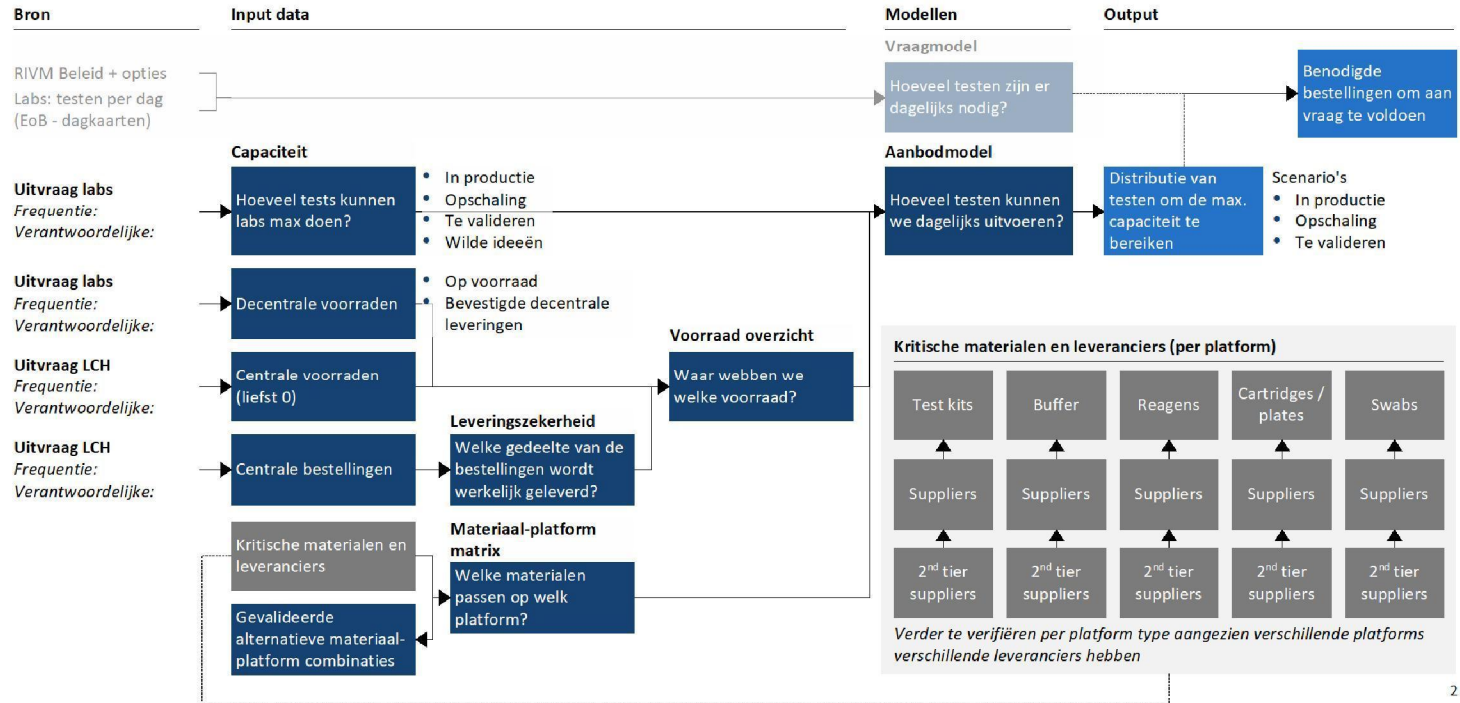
Bron

Input data

Modellen

Output

Vraagmodel

RIVM Beleid + opties
Labs: testen per dag (EoB - dagkaarten)

Hoeveel testen zijn er dagelijks nodig?

Benodigde bestellingen om aan vraag te voldoen

Capaciteit

Aanbodmodel

Uitvraag labs
Frequentie:
Verantwoordelijke:

Hoeveel tests kunnen labs max doen?

- In productie
- Opschaling
- Te valideren
- Wilde ideeën

Hoeveel testen kunnen we dagelijks uitvoeren?

Distributie van testen om de max. capaciteit te bereiken

Scenario's
- In productie
- Opschaling
- Te valideren

Uitvraag labs
Frequentie:
Verantwoordelijke:

Decentrale voorraden

- Op voorraad
- Bevestigde decentrale leveringen

Voorraad overzicht

Uitvraag LCH
Frequentie:
Verantwoordelijke:

Centrale voorraden (liefst 0)

Waar webben we welke voorraad?

Leveringszekerheid

Uitvraag LCH
Frequentie:
Verantwoordelijke:

Centrale bestellingen

Welke gedeelte van de bestellingen wordt werkelijk geleverd?

Materiaal-platform matrix

Kritische materialen en leveranciers

Welke materialen passen op welk platform?

Gevalideerde alternatieve materiaal-platform combinaties

Kritische materialen en leveranciers (per platform)

Test kits | Buffer | Reagens | Cartridges / plates | Swabs

Suppliers | Suppliers | Suppliers | Suppliers | Suppliers

$2^{nd}$ tier suppliers | $2^{nd}$ tier suppliers | $2^{nd}$ tier suppliers | $2^{nd}$ tier suppliers | $2^{nd}$ tier suppliers

Verder te verifiëren per platform type aangezien verschillende platforms verschillende leveranciers hebben

2